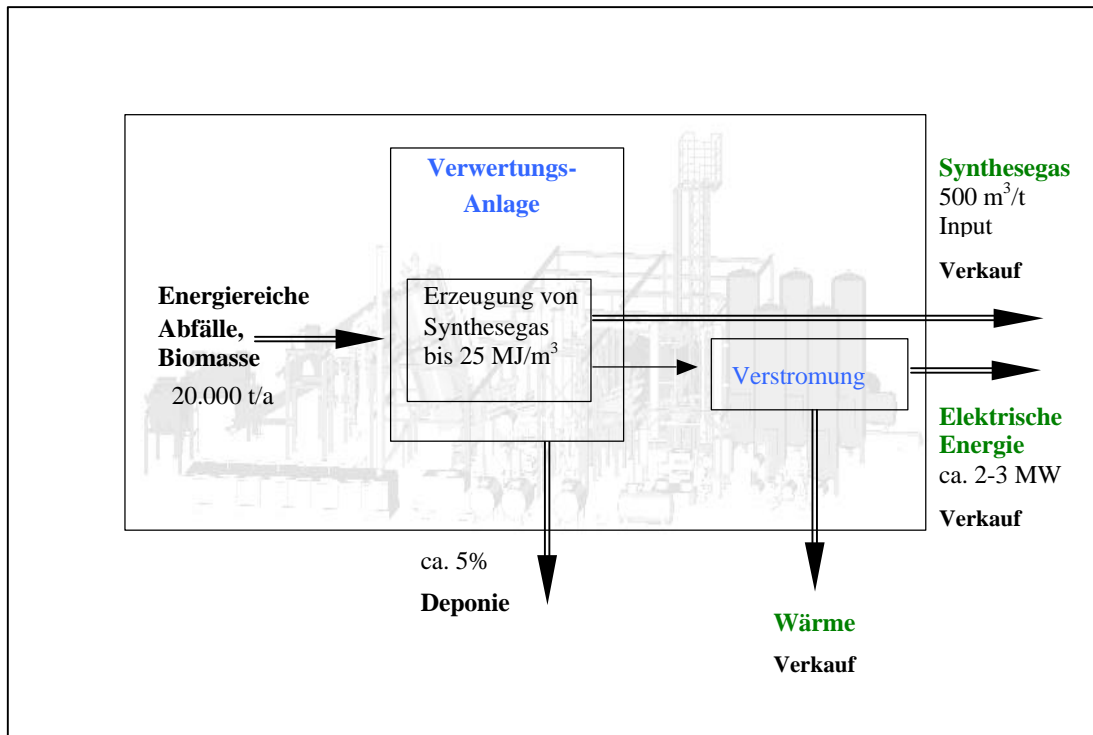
Verwertungs-Anlage

Synthesegas
500 $m^3/t$
Input

Verkauf

Energiereiche Abfälle, Biomasse
20.000 t/a

Erzeugung von Synthesegas bis 25 $MJ/m^3$

Verstromung

Elektrische Energie
ca. 2-3 MW

Verkauf

ca. 5%

Deponie

Wärme

Verkauf